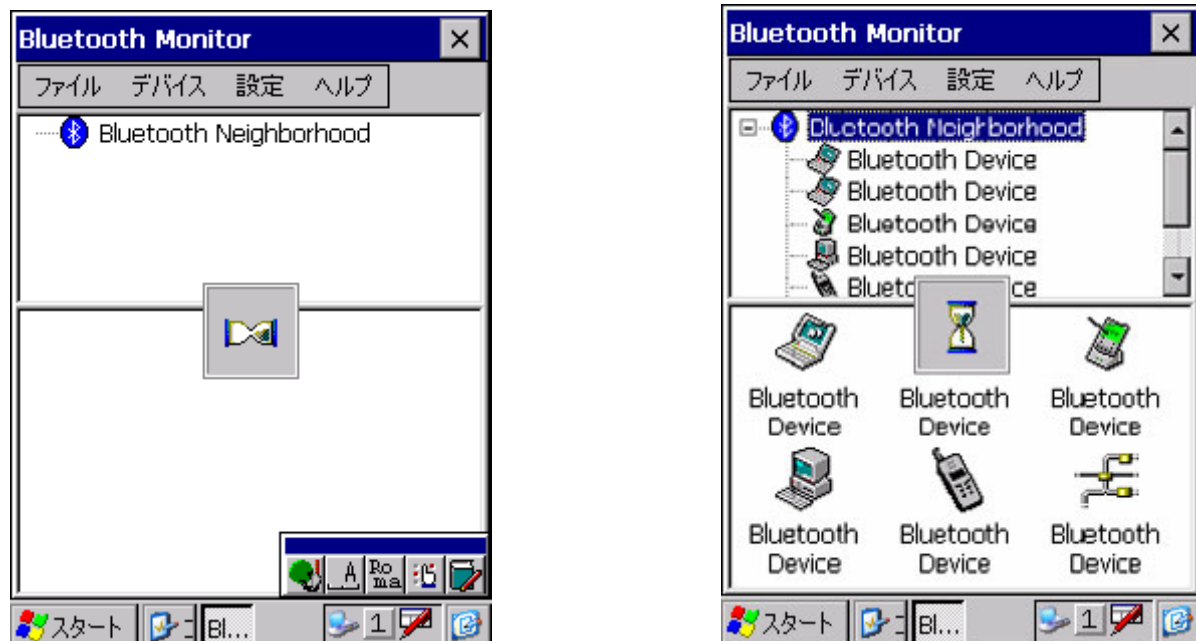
Bluetooth Monitor

ファイル デバイス 設定 ヘルプ

Bluetooth Neighborhood

A Ro ma

スタート Bl... 1

Bluetooth Monitor

ファイル デバイス 設定 ヘルプ

Bluetooth Neighborhood
Bluetooth Device
Bluetooth Device
Bluetooth Device
Bluetooth Device
Blueto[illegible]ce

Bluetooth Device
Bluetooth Device
Bluetooth Device
Bluetooth Device
Bluetooth Device
Bluetooth Device

スタート Bl... 1